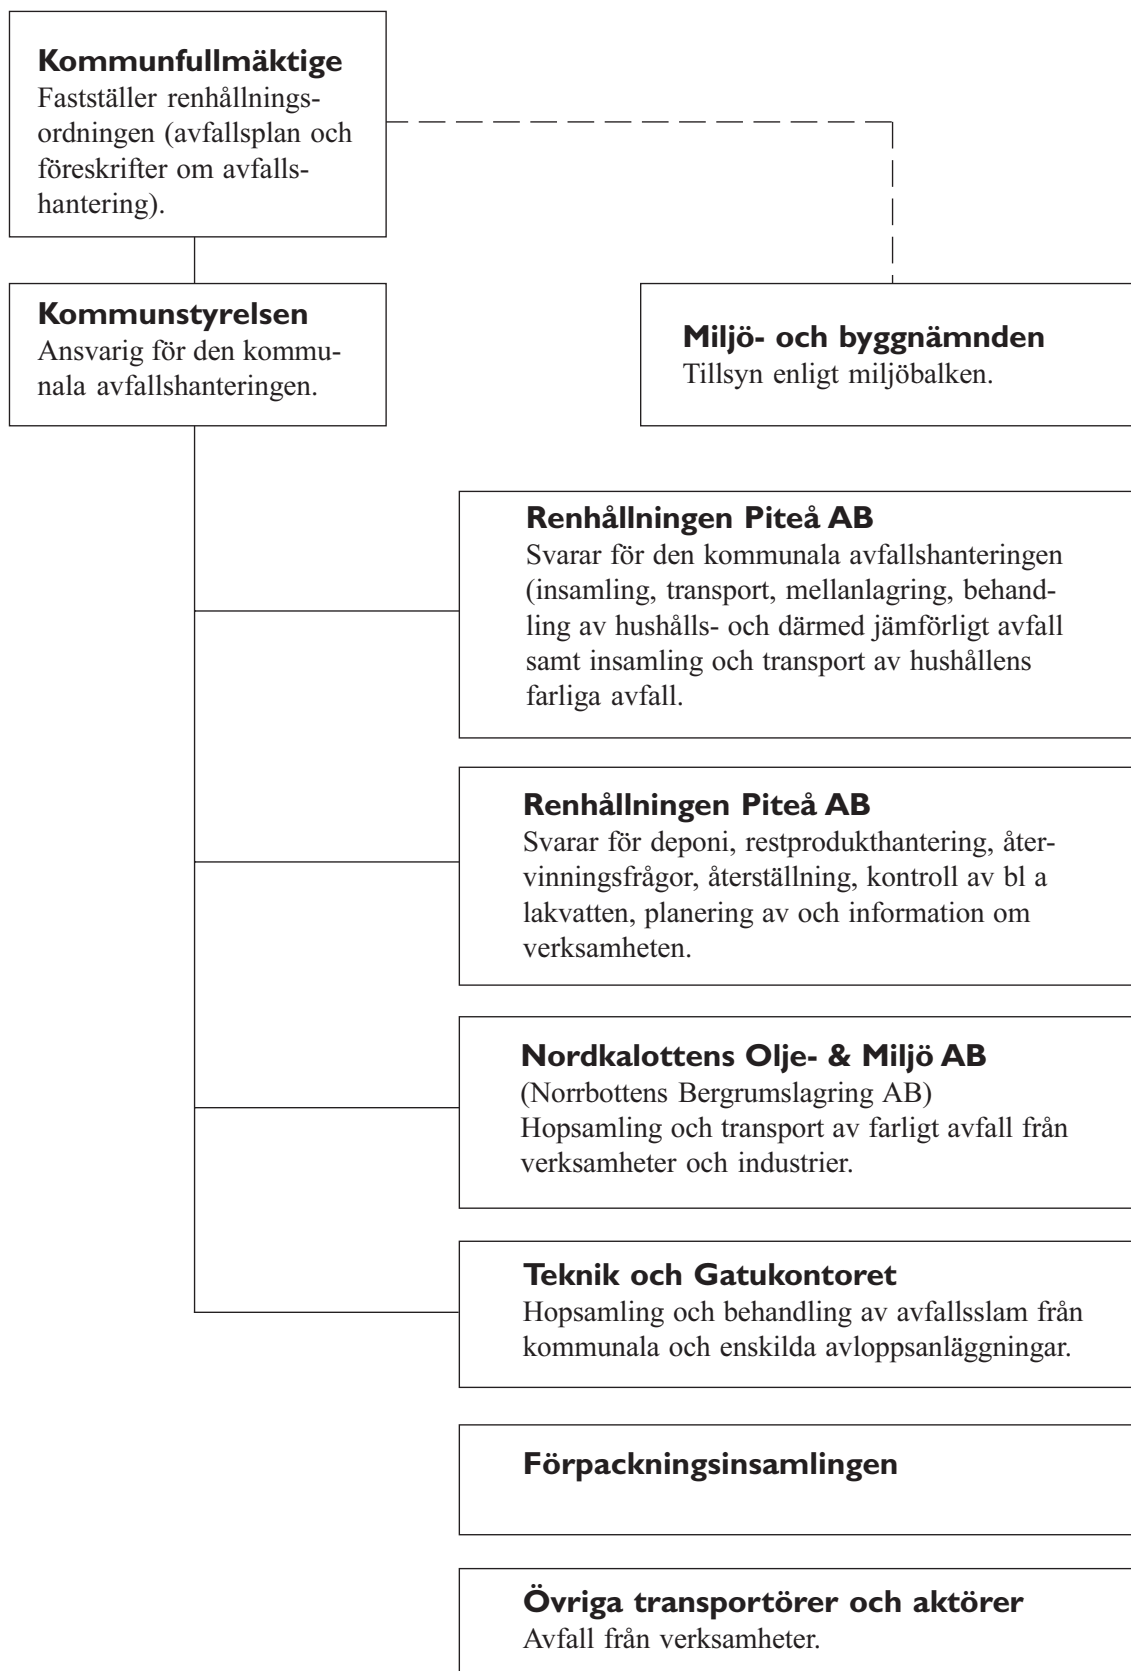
Kommunfullmäktige
Fastställer renhållningsordningen (avfallsplan och föreskrifter om avfallshantering).

Kommunstyrelsen
Ansvarig för den kommunala avfallshanteringen.

Miljö- och byggnämnden
Tillsyn enligt miljöbalken.

Renhållningen Piteå AB
Svarar för den kommunala avfallshanteringen (insamling, transport, mellanlagring, behandling av hushålls- och därmed jämförligt avfall samt insamling och transport av hushållens farliga avfall.

Renhållningen Piteå AB
Svarar för deponi, restprodukthantering, återvinningsfrågor, återställning, kontroll av bl a lakvatten, planering av och information om verksamheten.

Nordkalottens Olje- & Miljö AB
(Norrbottens Bergrumslagring AB)
Hopsamling och transport av farligt avfall från verksamheter och industrier.

Teknik och Gatukontoret
Hopsamling och behandling av avfallsslam från kommunala och enskilda avloppsanläggningar.

Förpackningsinsamlingen

Övriga transportörer och aktörer
Avfall från verksamheter.